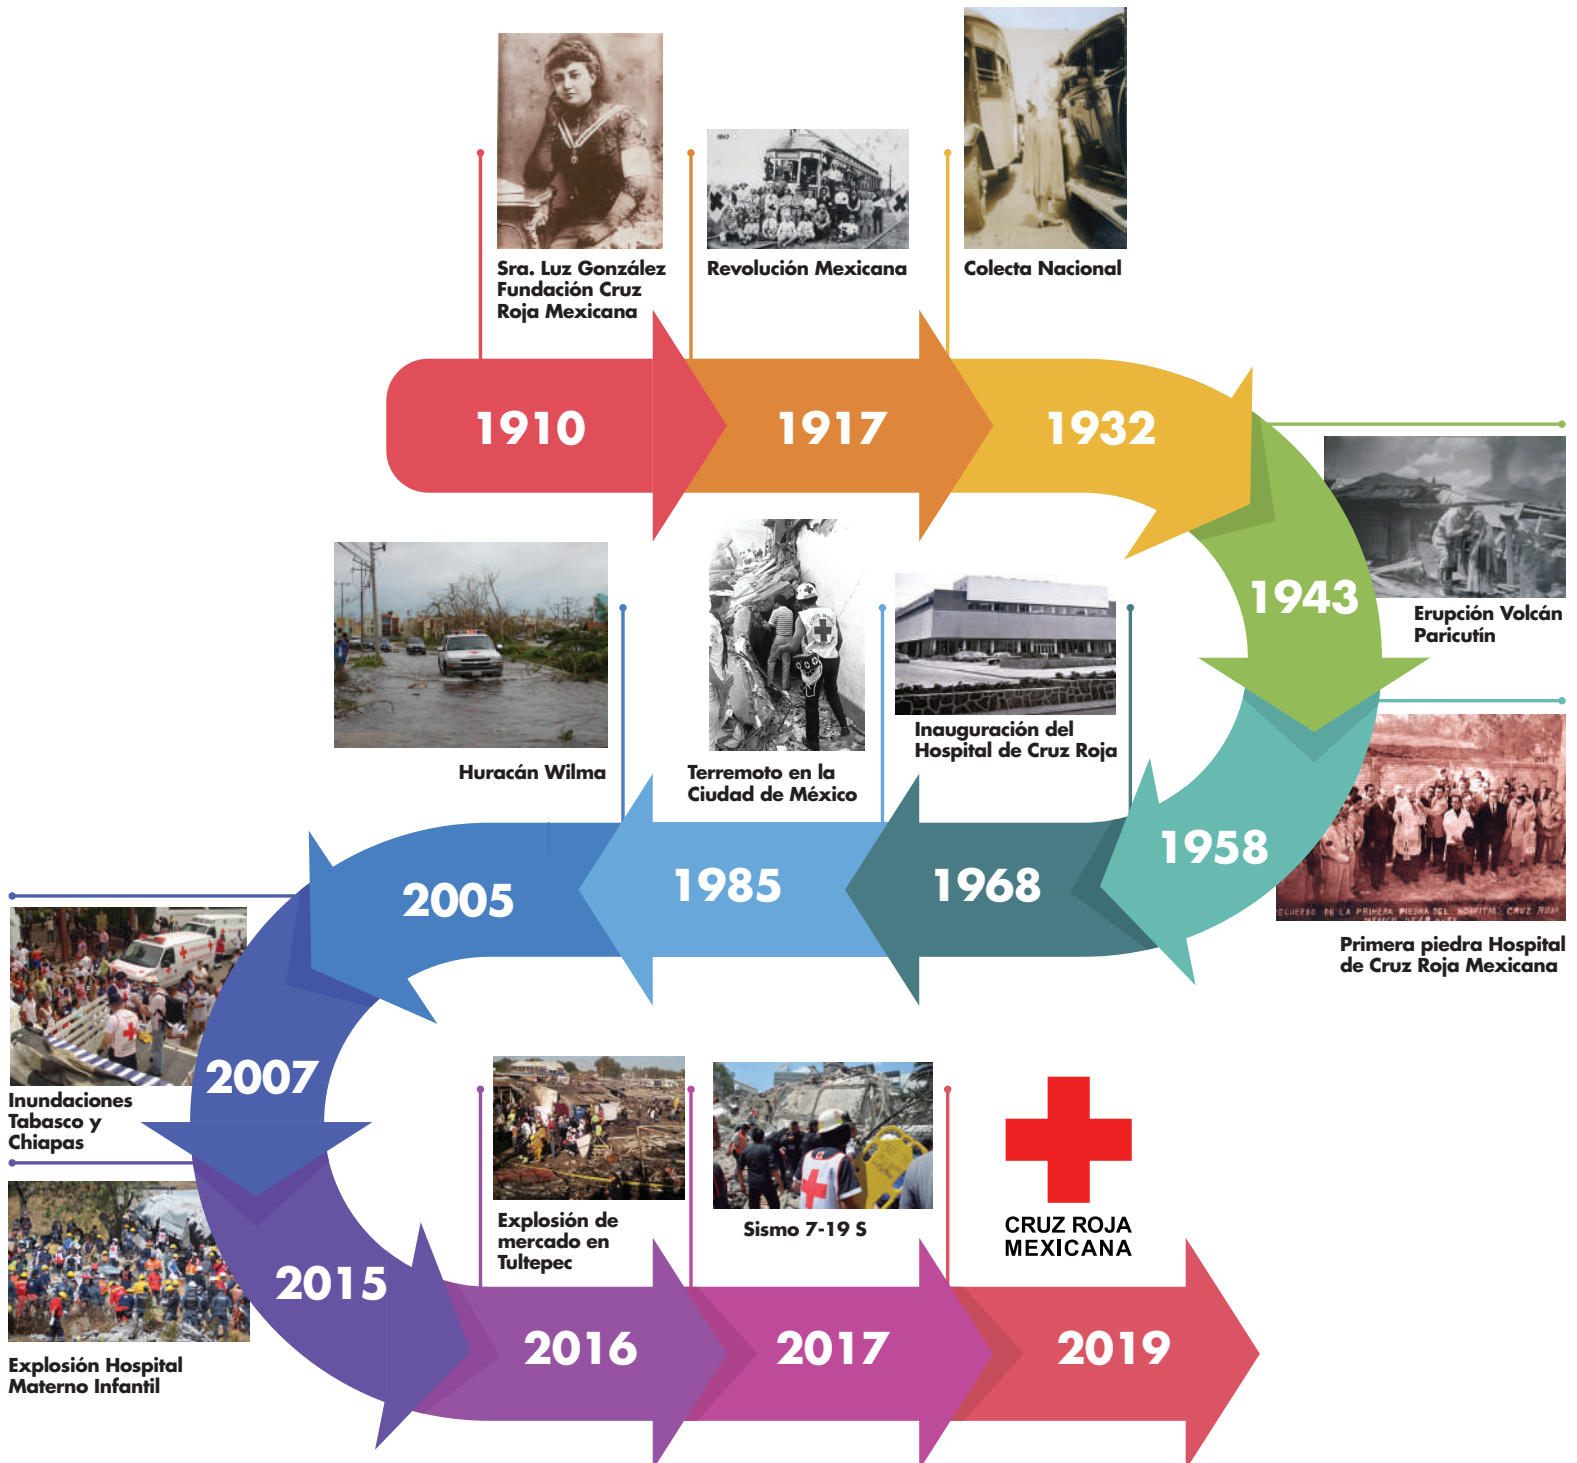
Sra. Luz González Fundación Cruz Roja Mexicana

Revolución Mexicana

Colecta Nacional

1910

1917

1932

1943

Erupción Volcán Paricutín

Huracán Wilma

Terremoto en la Ciudad de México

Inauguración del Hospital de Cruz Roja

1958

Primera piedra Hospital de Cruz Roja Mexicana

2005

1985

1968

2007

Inundaciones Tabasco y Chiapas

Explosión de mercado en Tultepec

Sismo 7-19 S

CRUZ ROJA MEXICANA

2015

2016

2017

2019

Explosión Hospital Materno Infantil